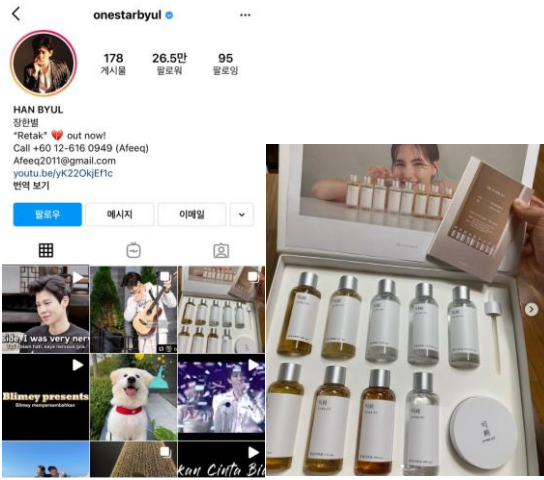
onestarbyul

178
게시물

26.5만
팔로워

95
팔로잉

HAN BYUL
장한별
"Retak" 💔 out now!
Call +60 12-616 0949 (Afeeq)
Afeeq2011@gmail.com
youtu.be/yK22OkjEf1c
번역 보기

팔로우
메시지
이메일

I was very nerv

Blimey presents
Blimey mempersembahkan

kan Cinta Bi